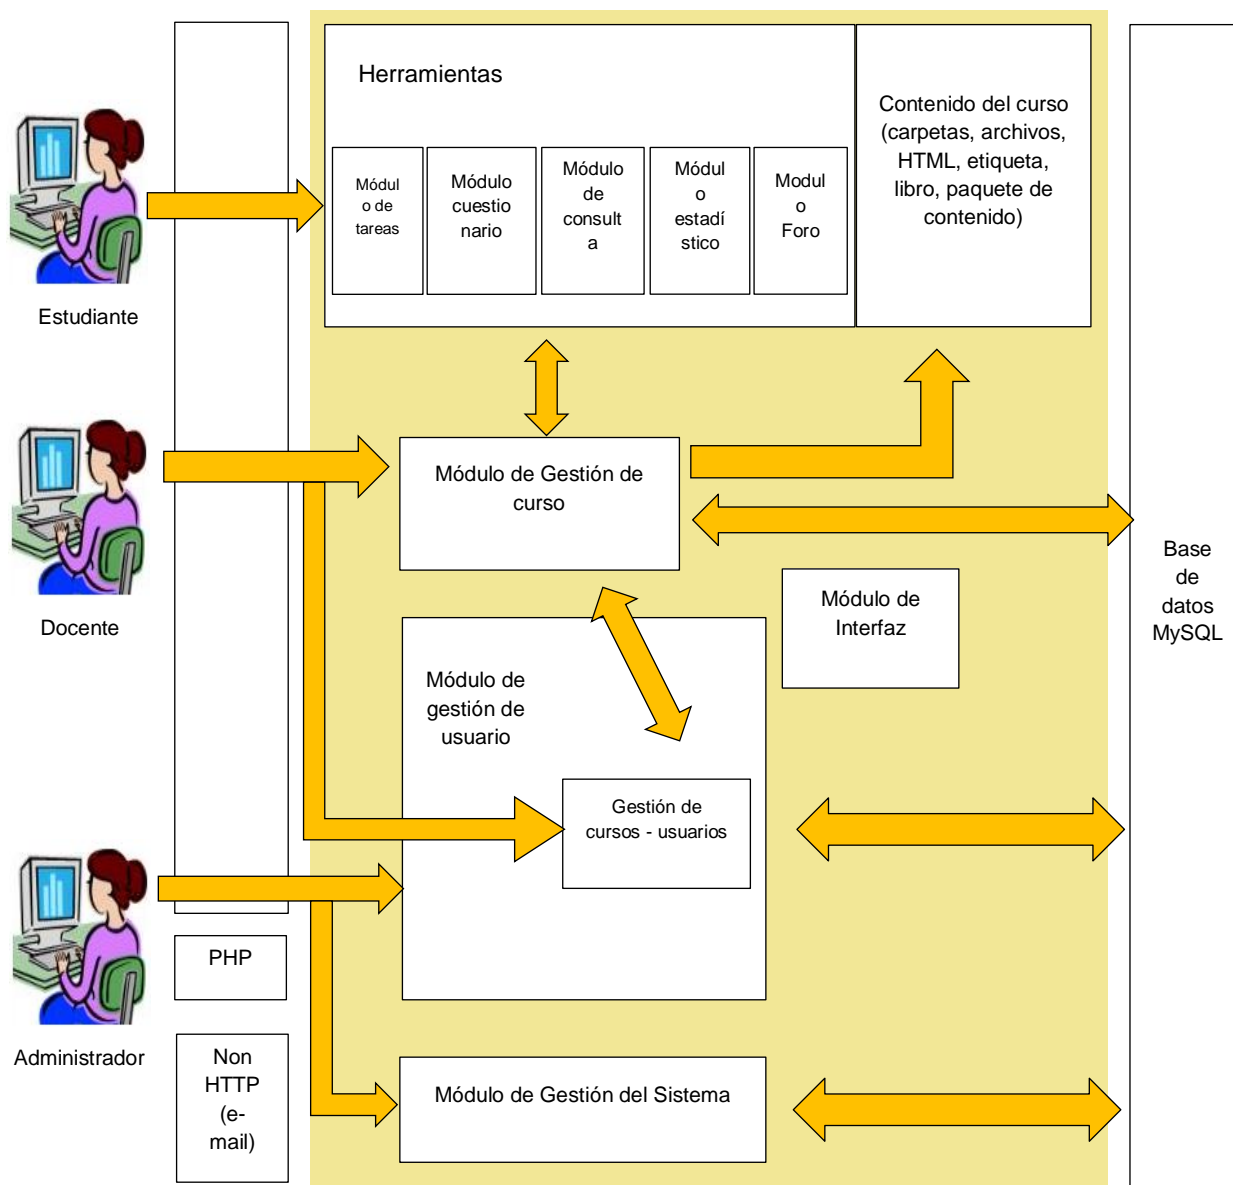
Herramientas

Módulo de tareas

Módulo cuestionario

Módulo de consulta

Módulo estadístico

Modulo Foro

Contenido del curso (carpetas, archivos, HTML, etiqueta, libro, paquete de contenido)

Estudiante

Módulo de Gestión de curso

Docente

Base de datos MySQL

Módulo de Interfaz

Módulo de gestión de usuario

Gestión de cursos - usuarios

PHP

Administrador

Non HTTP (e-mail)

Módulo de Gestión del Sistema